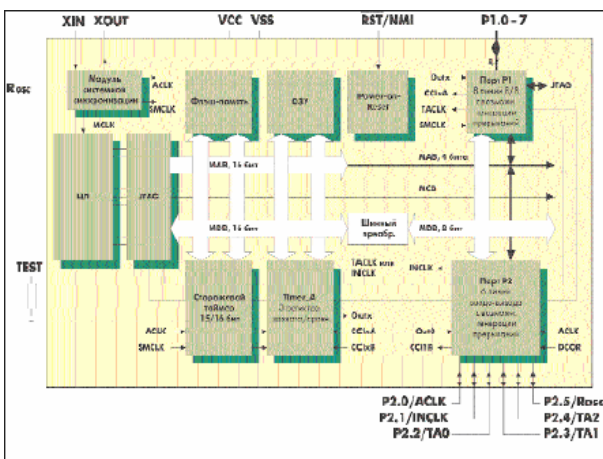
XIN XOUT
VCC VSS
RST/NMI
P1.0 - 7
Rosc
Модуль системной синхронизации
ACLK
SMCLK
Флэш-память
ОЗУ
Power-on-Reset
Outs
CCInA
TACLK
SMCLK
Порт P1 8 линий I/O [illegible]
JTAG
MCLK
ЦП
JTAG
MAB, 16 бит
MAB, 4 бита
MCB
MDB, 16 бит
Шинный преобр.
MDB, 8 бит
TEST
TACLK или INCLK
INCLK
Сторожевой таймер 15/16 бит
Timer_A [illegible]
Порт P2 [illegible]
ACLK
SMCLK
Outs
CCInA
CCIxB
Outs
CCI1B
ACLK
DCOR
P2.0/ACLK
P2.1/INCLK
P2.2/TA0
P2.5/Rosc
P2.4/TA2
P2.3/TA1